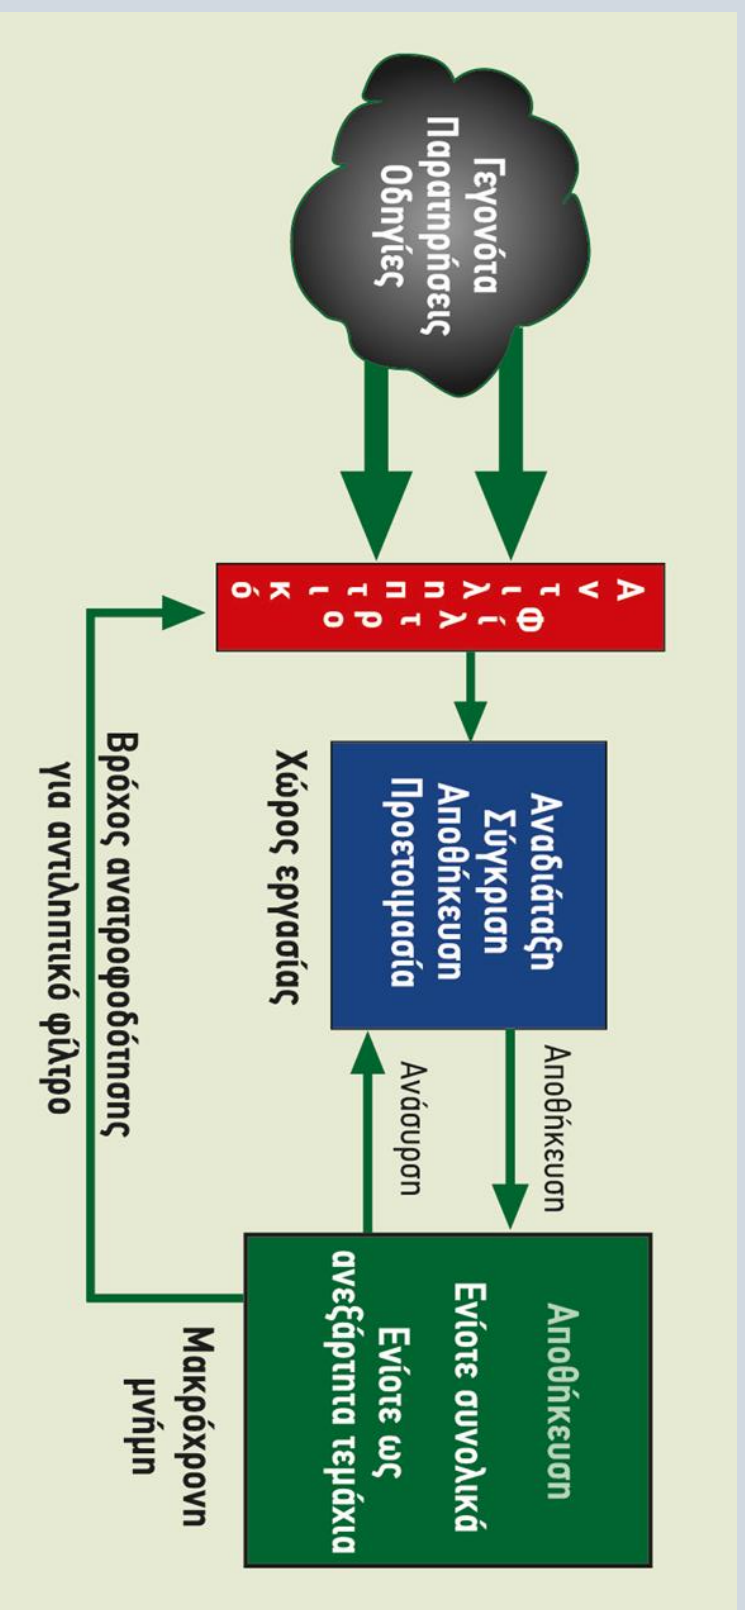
Γεγονότα
Παρατηρήσεις
Οδηγίες

Αντιληπτικό φίλτρο

Αναδιάταξη
Σύγκριση
Αποθήκευση
Προετοιμασία

Χώρος εργασίας

Αποθήκευση

Ανάσυρση

Αποθήκευση
Ενίοτε συνολικά
Ενίοτε ως
ανεξάρτητα τεμάχια

Μακρόχρονη
μνήμη

Βρόχος ανατροφοδότησης
για αντιληπτικό φίλτρο